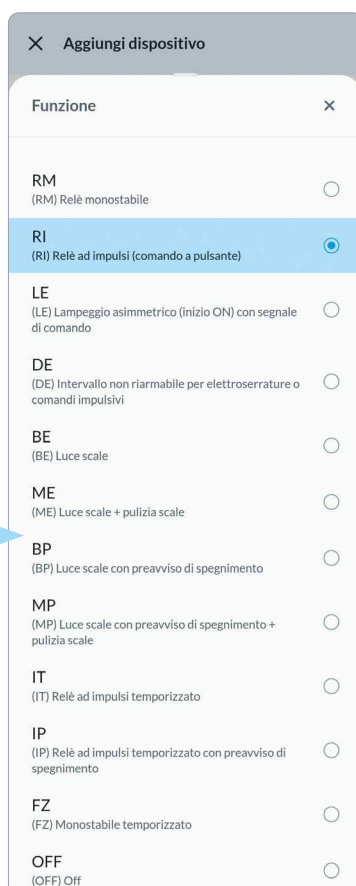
× Aggiungi dispositivo

Funzione ×

RM
(RM) Relè monostabile

RI
(RI) Relè ad impulsi (comando a pulsante)

LE
(LE) Lampeggio asimmetrico (inizio ON) con segnale di comando

DE
(DE) Intervallo non riarmabile per elettroserrature o comandi impulsivi

BE
(BE) Luce scale

ME
(ME) Luce scale + pulizia scale

BP
(BP) Luce scale con preavviso di spegnimento

MP
(MP) Luce scale con preavviso di spegnimento + pulizia scale

IT
(IT) Relè ad impulsi temporizzato

IP
(IP) Relè ad impulsi temporizzato con preavviso di spegnimento

FZ
(FZ) Monostabile temporizzato

OFF
(OFF) Off